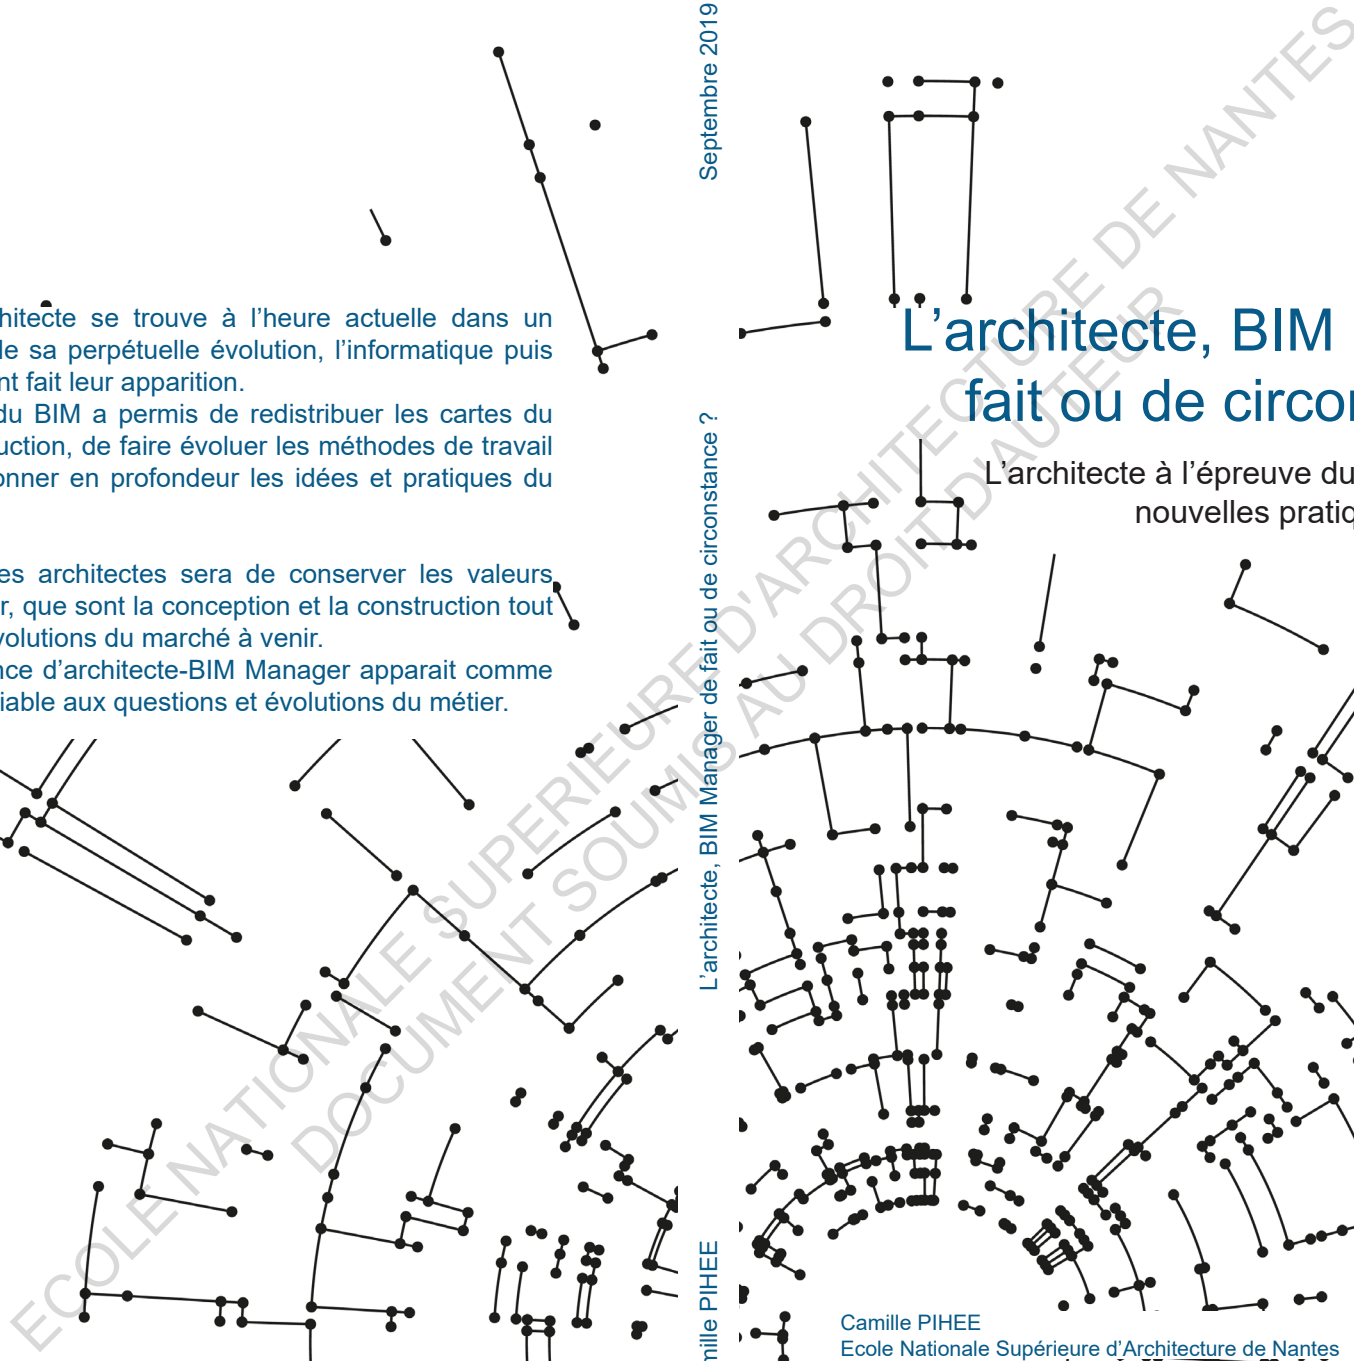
hitecte se trouve à l'heure actuelle dans un le sa perpétuelle évolution, l'informatique puis nt fait leur apparition.
du BIM a permis de redistribuer les cartes du uction, de faire évoluer les méthodes de travail onner en profondeur les idées et pratiques du

es architectes sera de conserver les valeurs r, que sont la conception et la construction tout volutions du marché à venir.
nce d'architecte-BIM Manager apparait comme iable aux questions et évolutions du métier.

Septembre 2019

L'architecte, BIM Manager de fait ou de circonstance ?

mille PIHEE

L'architecte, BIM
fait ou de circo
L'architecte à l'épreuve du
nouvelles pratiq

Camille PIHEE
Ecole Nationale Supérieure d'Architecture de Nantes

ECOLE NATIONALE SUPERIEURE D'ARCHITECTURE DE NANTES
DOCUMENT SOUMIS AU DROIT D'AUTEUR